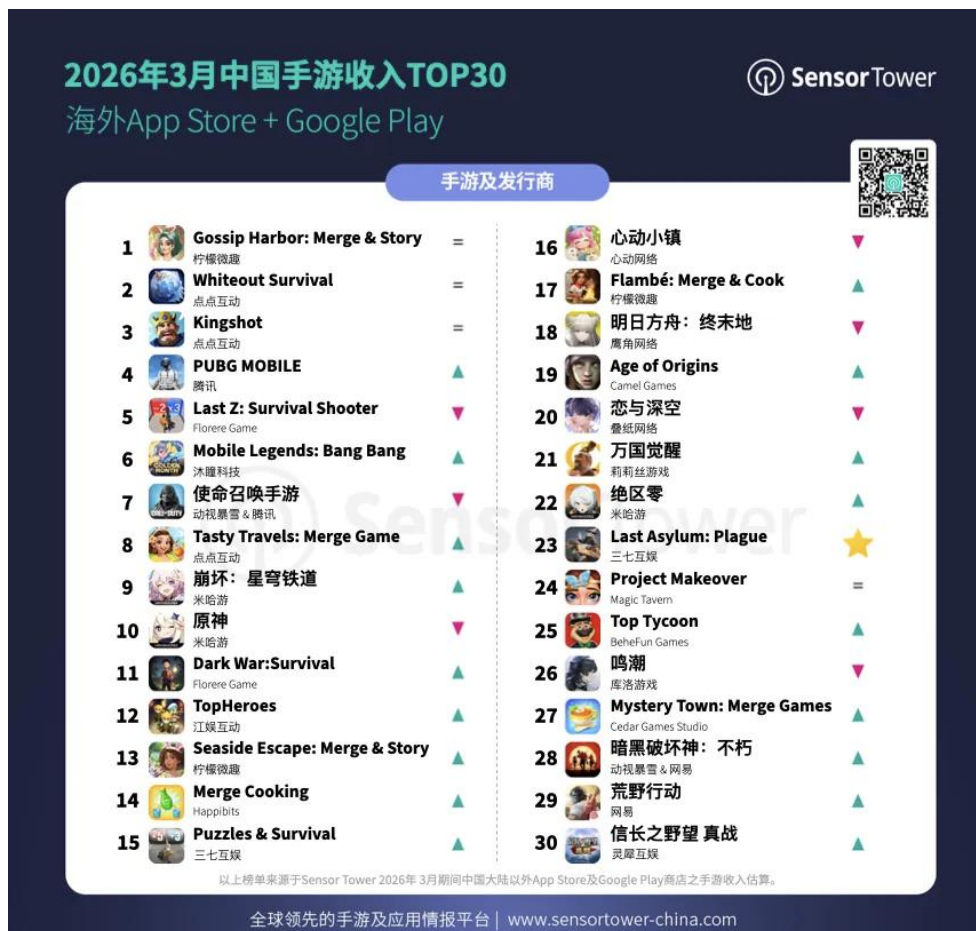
2026年3月中国手游收入TOP30
海外App Store + Google Play

Sensor Tower

手游及发行商

| | | |
|---|---|---|
| 1 | Gossip Harbor: Merge & Story 柠檬微趣 | = |
| 2 | Whiteout Survival 点点互动 | = |
| 3 | Kingshot 点点互动 | = |
| 4 | PUBG MOBILE 腾讯 | ▲ |
| 5 | Last Z: Survival Shooter Florere Game | ▼ |
| 6 | Mobile Legends: Bang Bang 沐瞳科技 | ▲ |
| 7 | 使命召唤手游 动视暴雪 & 腾讯 | ▼ |
| 8 | Tasty Travels: Merge Game 点点互动 | ▲ |
| 9 | 崩坏：星穹铁道 米哈游 | ▲ |
| 10 | 原神 米哈游 | ▼ |
| 11 | Dark War:Survival Florere Game | ▲ |
| 12 | TopHeroes 江娱互动 | ▲ |
| 13 | Seaside Escape: Merge & Story 柠檬微趣 | ▲ |
| 14 | Merge Cooking Happibits | ▲ |
| 15 | Puzzles & Survival 三七互娱 | ▲ |

| | | |
|---|---|---|
| 16 | 心动小镇 心动网络 | ▼ |
| 17 | Flambé: Merge & Cook 柠檬微趣 | ▲ |
| 18 | 明日方舟：终末地 鹰角网络 | ▼ |
| 19 | Age of Origins Camel Games | ▲ |
| 20 | 恋与深空 叠纸网络 | ▼ |
| 21 | 万国觉醒 莉莉丝游戏 | ▲ |
| 22 | 绝区零 米哈游 | ▲ |
| 23 | Last Asylum: Plague 三七互娱 | ★ |
| 24 | Project Makeover Magic Tavern | = |
| 25 | Top Tycoon BeheFun Games | ▲ |
| 26 | 鸣潮 库洛游戏 | ▼ |
| 27 | Mystery Town: Merge Games Cedar Games Studio | ▲ |
| 28 | 暗黑破坏神：不朽 动视暴雪 & 网易 | ▲ |
| 29 | 荒野行动 网易 | ▲ |
| 30 | 信长之野望 真战 灵犀互娱 | ▲ |

以上榜单来源于Sensor Tower 2026年 3月期间中国大陆以外App Store及Google Play商店之手游收入估算。

全球领先的手游及应用情报平台 | www.sensortower-china.com